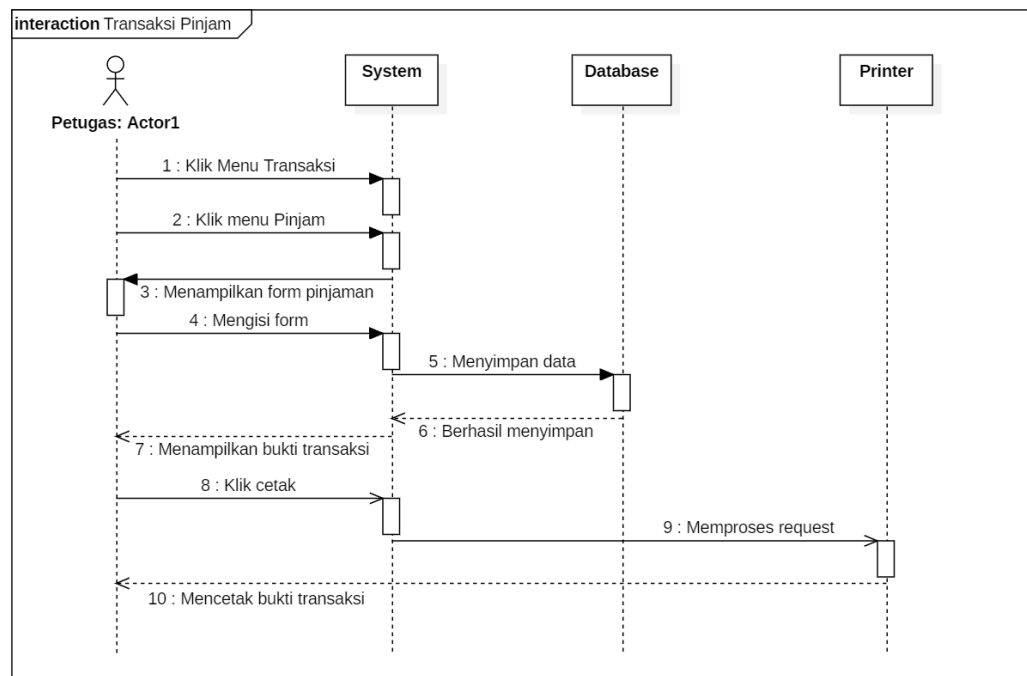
interaction Transaksi Pinjam

Petugas: Actor1

System

Database

Printer

1 : Klik Menu Transaksi

2 : Klik menu Pinjam

3 : Menampilkan form pinjaman

4 : Mengisi form

5 : Menyimpan data

6 : Berhasil menyimpan

7 : Menampilkan bukti transaksi

8 : Klik cetak

9 : Memproses request

10 : Mencetak bukti transaksi